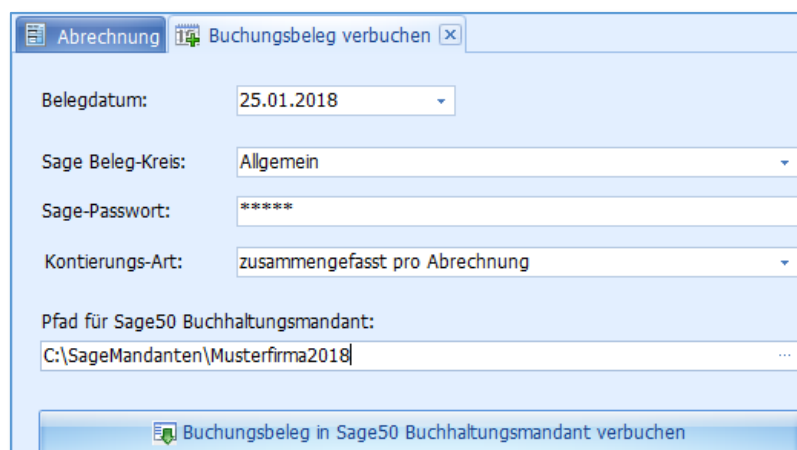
Abrechnung
Buchungsbeleg verbuchen

Belegdatum: 25.01.2018

Sage Beleg-Kreis: Allgemein

Sage-Passwort: *****

Kontierungs-Art: zusammengefasst pro Abrechnung

Pfad für Sage50 Buchhaltungsmandant:
C:\SageMandanten\Musterfirma2018 ...

Buchungsbeleg in Sage50 Buchhaltungsmandant verbuchen